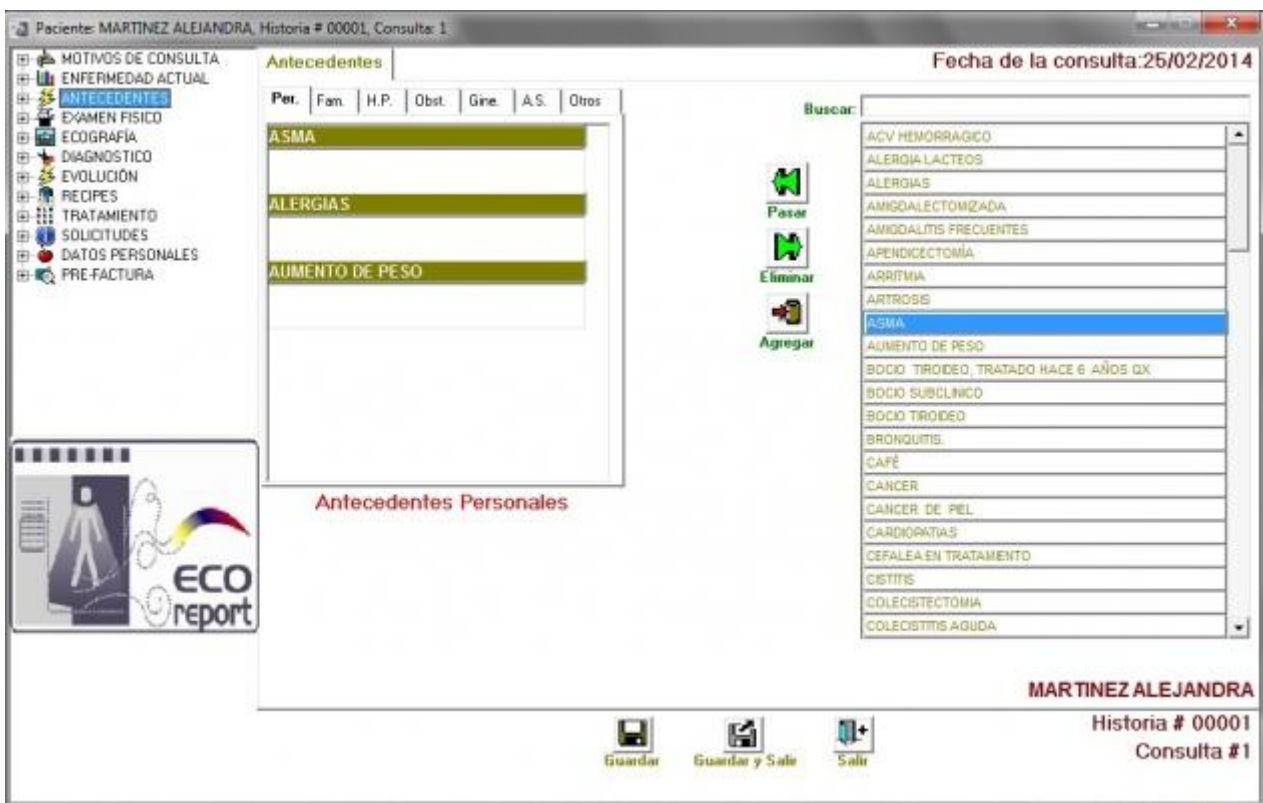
Paciente: MARTINEZ ALEJANDRA, Historia # 00001, Consulta: 1

MOTIVOS DE CONSULTA
ENFERMEDAD ACTUAL
ANTECEDENTES
EXAMEN FISICO
ECOGRAFÍA
DIAGNOSTICO
EVOLUCIÓN
RECIPES
TRATAMIENTO
SOLICITUDES
DATOS PERSONALES
PRE-FACTURA

ECO report

Antecedentes

Fecha de la consulta:25/02/2014

Per. | Fam. | H.P. | Obst. | Gine. | A.S. | Otros

ASMA

ALERGIAS

AUMENTO DE PESO

Antecedentes Personales

Pasar

Eliminar

Agregar

Buscar:

ACV HEMORRAGICO
ALERGIA LACTEOS
ALERGIAS
AMIGDALECTOMIZADA
AMIGDALITIS FRECUENTES
APENDICECTOMÍA
ARRITMIA
ARTROSIS
ASMA
AUMENTO DE PESO
BOCIO TIROIDEO, TRATADO HACE 6 AÑOS QX
BOCIO SUBCLINICO
BOCIO TIROIDEO
BRONQUITIS.
CAFÉ
CANCER
CANCER DE PIEL
CARDIOPATIAS
CEFALEA EN TRATAMIENTO
CISTITIS
COLECISTECTOMIA
COLECISTITIS AGUDA

MARTINEZ ALEJANDRA
Historia # 00001
Consulta #1

Guardar
Guardar y Salir
Salir